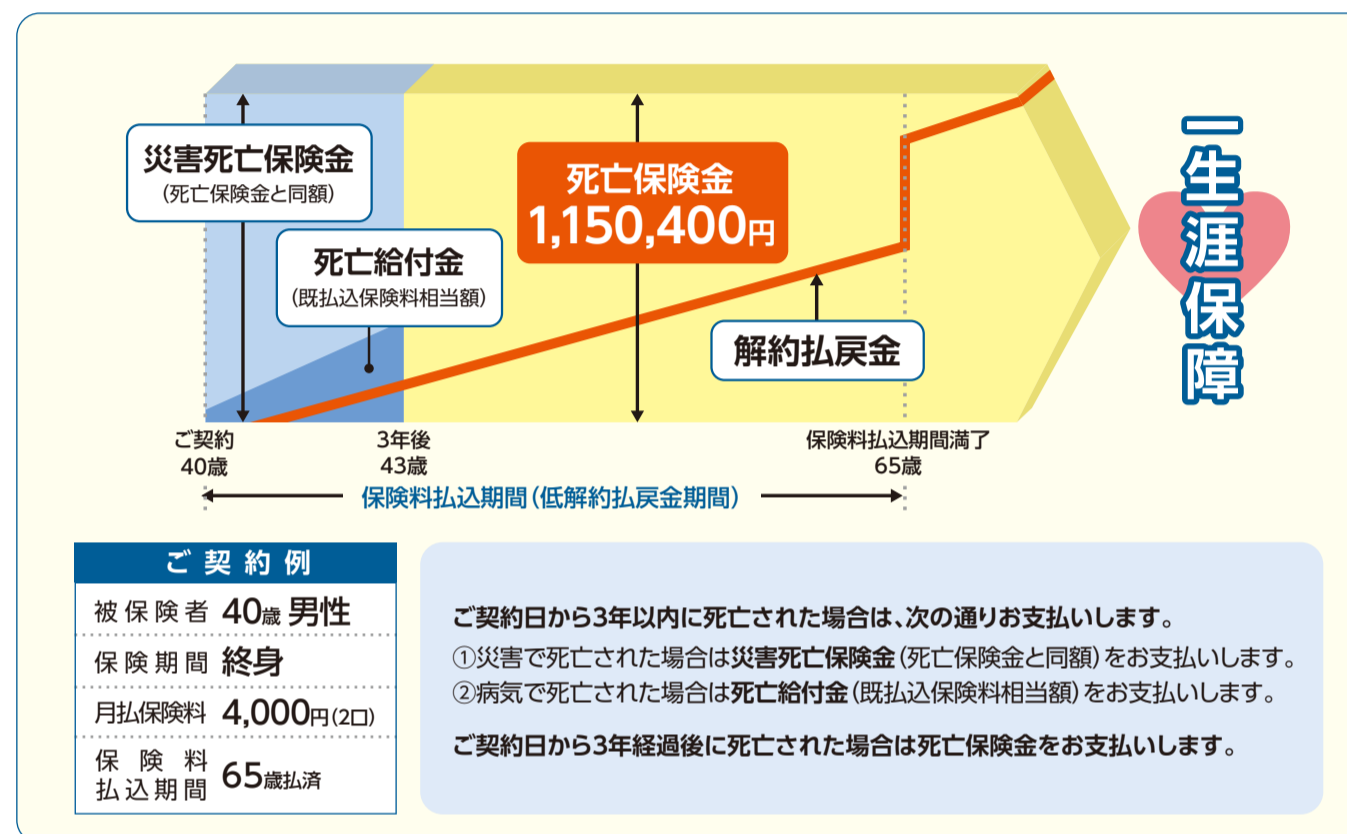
災害死亡保険金
(死亡保険金と同額)

死亡給付金
(既払込保険料相当額)

死亡保険金
1,150,400円

解約払戻金

一生涯保障

ご契約
40歳

3年後
43歳

保険料払込期間満了
65歳

保険料払込期間(低解約払戻金期間)

| ご契約例 | |
|---|---|
| 被保険者 | 40歳 男性 |
| 保険期間 | 終身 |
| 月払保険料 | 4,000円(2口) |
| 保険料払込期間 | 65歳払済 |

ご契約日から3年以内に死亡された場合は、次の通りお支払いします。
①災害で死亡された場合は災害死亡保険金(死亡保険金と同額)をお支払いします。
②病気で死亡された場合は死亡給付金(既払込保険料相当額)をお支払いします。

ご契約日から3年経過後に死亡された場合は死亡保険金をお支払いします。